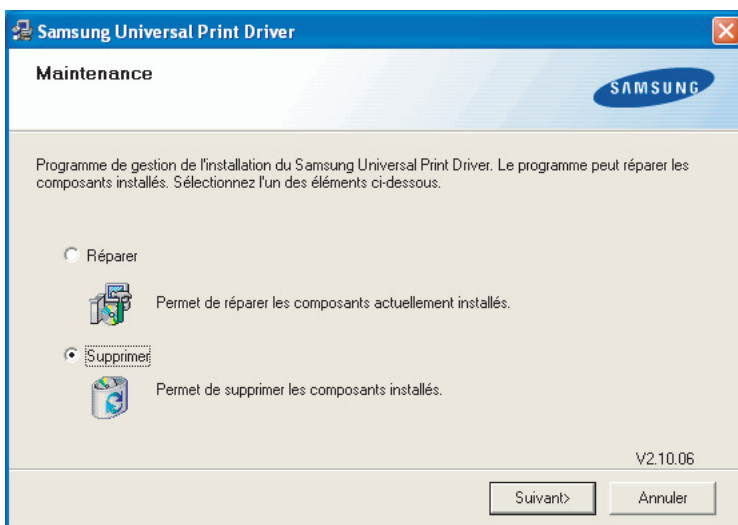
Samsung Universal Print Driver

Maintenance

SAMSUNG

Programme de gestion de l'installation du Samsung Universal Print Driver. Le programme peut réparer les composants installés. Sélectionnez l'un des éléments ci-dessous.

Réparer

Permet de réparer les composants actuellement installés.

Supprimer

Permet de supprimer les composants installés.

V2.10.06

Suivant>

Annuler